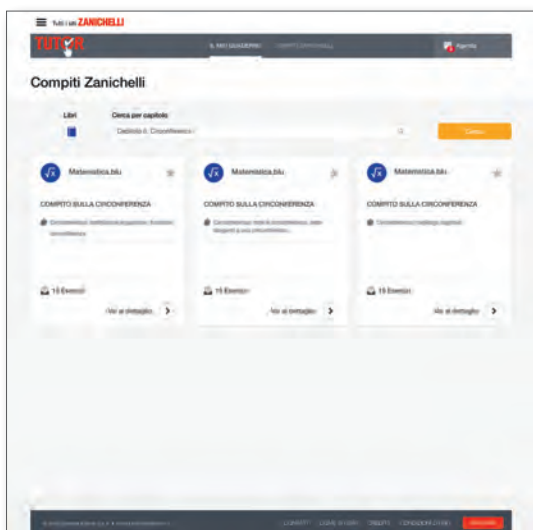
Tutti i siti ZANICHELLI

TUTOR

IL MIO QUADERNO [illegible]

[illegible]

Compiti Zanichelli

Libri

Cerca per capitolo

Capitolo 6. Circonferenza

Cerca

Matematica.blu

COMPITO SULLA CIRCONFERENZA

Circonferenza: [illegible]

15 Esercizi

Vai al dettaglio

Matematica.blu

COMPITO SULLA CIRCONFERENZA

Circonferenza: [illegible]

15 Esercizi

Vai al dettaglio

Matematica.blu

COMPITO SULLA CIRCONFERENZA

Circonferenza: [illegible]

15 Esercizi

Vai al dettaglio

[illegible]